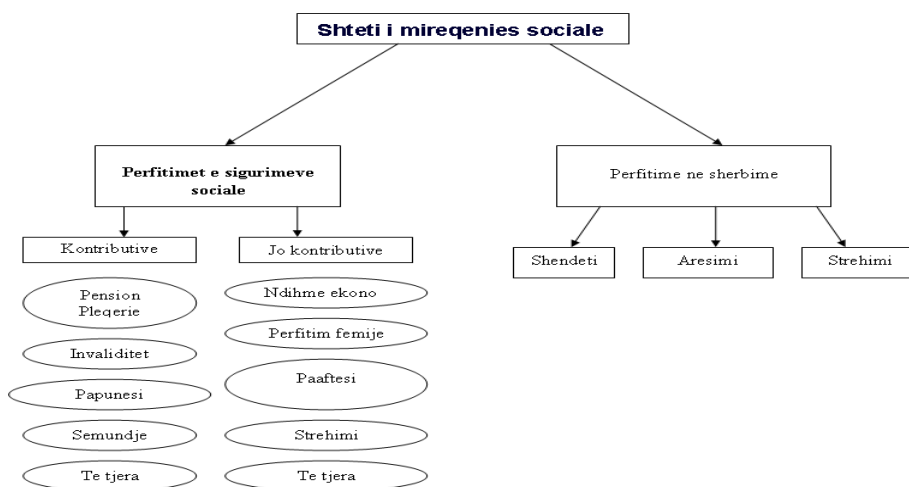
Shteti i mireqenies sociale

Perfitimet e sigurimeve sociale

Kontributive

Pension Pleqerie

Invaliditet

Papunesi

Semundje

Te tjera

Jo kontributive

Ndihme ekono

Perfitim femije

Paaftesi

Strehimi

Te tjera

Perfitime ne sherbime

Shendeti

Aresimi

Strehimi